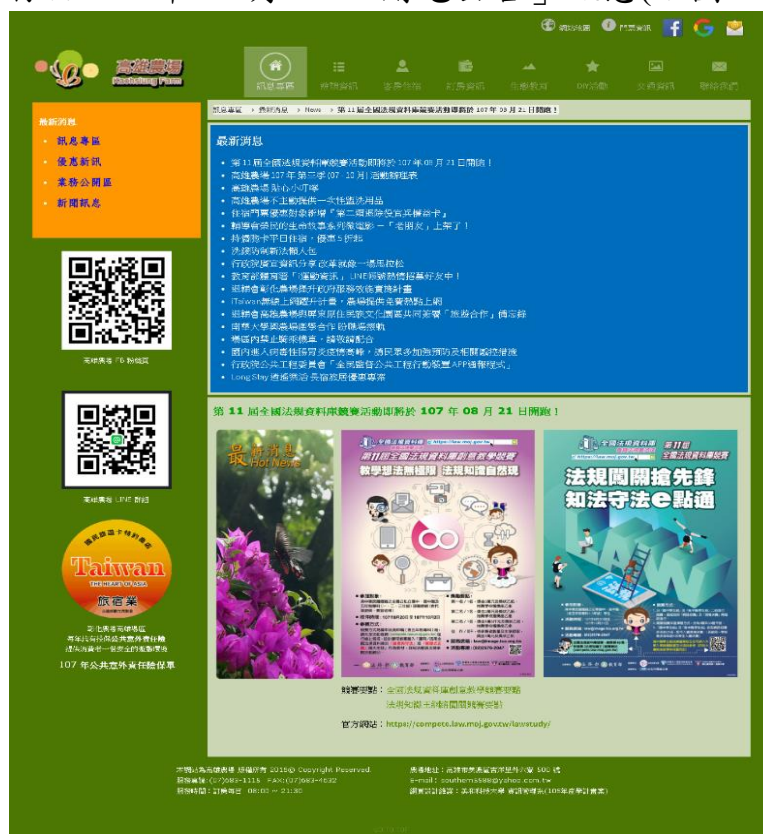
網站地圖 問題回報

高雄農場 Kaohsiung Farm

訊息專區 農場資訊 住宿住宿 好康資訊 生態教育 DIY活動 交通資訊 聯絡我們

最新消息
訊息專區
優惠新訊
業務公開區
新聞訊息

高雄農場 FB 粉絲頁

高雄農場 LINE 群組

Taiwan
THE HEART OF ASIA
旅宿業

107 年公共意外責任險保單

訊息專區 > 最新消息 > News > 第 11 屆全國法規資料庫競賽活動即將於 107 年 08 月 21 日開跑！

最新消息
第 11 屆全國法規資料庫競賽活動即將於 107 年 08 月 21 日開跑！
高雄農場 107 年第三季(07-10 月)活動辦理表
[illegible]
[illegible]
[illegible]
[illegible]
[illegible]
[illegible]
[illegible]
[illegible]
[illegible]
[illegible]
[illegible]
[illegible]
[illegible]
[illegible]
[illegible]
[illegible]
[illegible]
Long Stay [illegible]

第 11 屆全國法規資料庫競賽活動即將於 107 年 08 月 21 日開跑！

最新消息 Hot News

第11屆全國法規資料庫創意教學競賽
教學想法無極限 法規知識自然現

法規闖關搶先鋒 知法守法e點通

競賽網址：全國法規資料庫創意教學競賽網址 法規知識王網路闖關競賽網址

官方網站：https://compete.law.moj.gov.tw/lawstudy/

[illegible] 版權所有 2018© Copyright Reserved
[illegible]
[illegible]